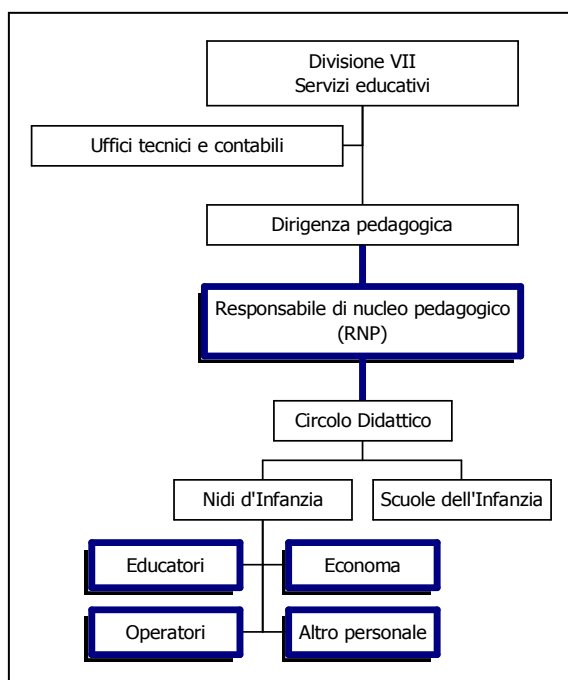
Divisione VII
Servizi educativi

Uffici tecnici e contabili

Dirigenza pedagogica

Responsabile di nucleo pedagogico (RNP)

Circolo Didattico

Nidi d'Infanzia

Scuole dell'Infanzia

Educatori

Economa

Operatori

Altro personale